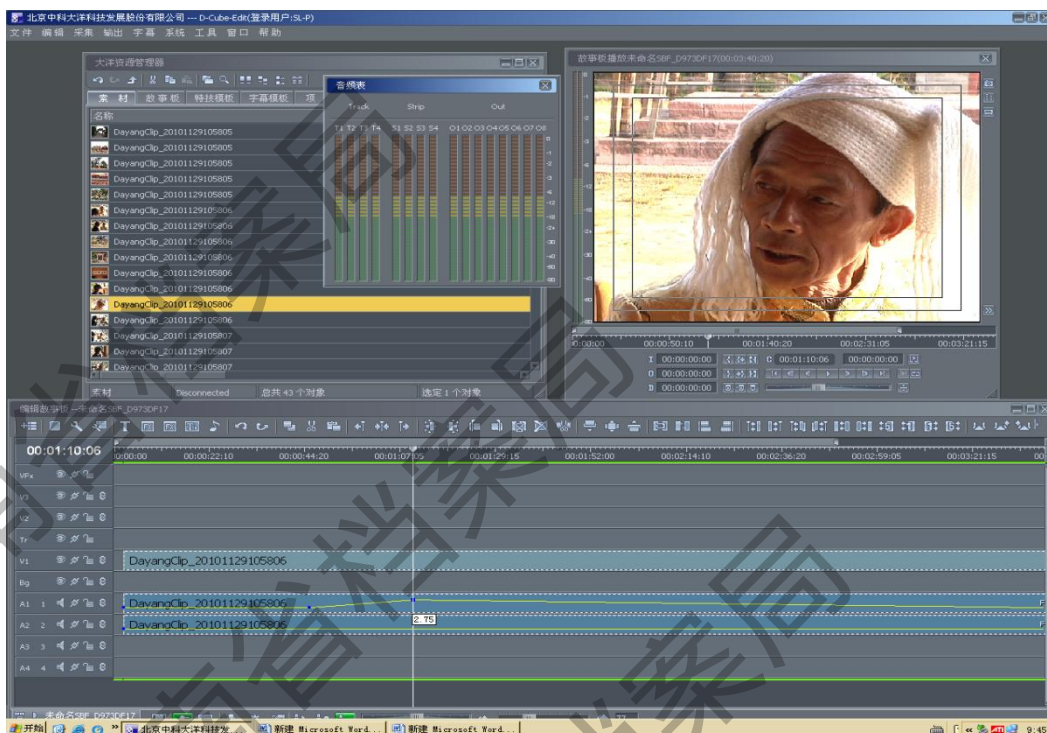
北京中科大洋科技发展股份有限公司 --- D-Cube-Edit(登录用户:SL-P)
文件 编辑 采集 输出 字幕 系统 工具 窗口 帮助

大洋资源管理器
素材 故事板 特技模板 字幕模板 项
名称
DayangClip_20101129105805
DayangClip_20101129105805
DayangClip_20101129105805
DayangClip_20101129105805
DayangClip_20101129105805
DayangClip_20101129105806
DayangClip_20101129105806
DayangClip_20101129105806
DayangClip_20101129105806
DayangClip_20101129105806
DayangClip_20101129105806
DayangClip_20101129105806
DayangClip_20101129105806
DayangClip_20101129105807
DayangClip_20101129105807
DayangClip_20101129105807
素材 Disconnected 总共 43 个对象 选定 1 个对象

音频表
Track Strip Out
T1 T2 T3 T4 S1 S2 S3 S4 O1 O2 O3 O4 O5 O6 O7 O8

故事板播放未命名SBF_D973DF17(00:03:40:20)
00:00:00 00:00:50:10 00:01:40:20 00:02:31:05 00:03:21:15
I 00:00:00:00 C 00:01:10:06 00:00:00:00
O 00:00:00:00
D 00:00:00:00

编辑故事板---未命名SBF_D973DF17
00:01:10:06
00:00:00 00:00:22:10 00:00:44:20 00:01:07:05 00:01:29:15 00:01:52:00 00:02:14:10 00:02:36:20 00:02:59:05 00:03:21:15
VFx
V3
V2
Tr
V1 DayangClip_20101129105806
Bg
A1 1 DayangClip_20101129105806
A2 2 DayangClip_20101129105806 2.75
A3 3
A4 4
未命名SBF_D973DF17

开始 北京中科大洋科技发... 新建 Microsoft Word... 新建 Microsoft Word... 9:45